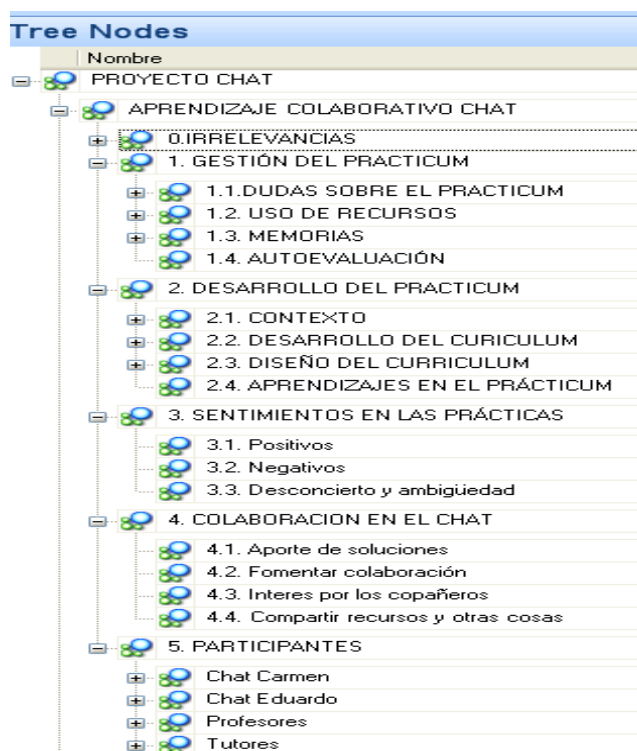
Tree Nodes

Nombre

PROYECTO CHAT

APRENDIZAJE COLABORATIVO CHAT

0.IRRELEVANCIAS

1. GESTIÓN DEL PRACTICUM

1.1.DUDAS SOBRE EL PRACTICUM

1.2. USO DE RECURSOS

1.3. MEMORIAS

1.4. AUTOEVALUACIÓN

2. DESARROLLO DEL PRACTICUM

2.1. CONTEXTO

2.2. DESARROLLO DEL CURICULUM

2.3. DISEÑO DEL CURRICULUM

2.4. APRENDIZAJES EN EL PRÁCTICUM

3. SENTIMIENTOS EN LAS PRÁCTICAS

3.1. Positivos

3.2. Negativos

3.3. Desconcierto y ambigüedad

4. COLABORACION EN EL CHAT

4.1. Aporte de soluciones

4.2. Fomentar colaboración

4.3. Interes por los copañeros

4.4. Compartir recursos y otras cosas

5. PARTICIPANTES

Chat Carmen

Chat Eduardo

Profesores

Tutores